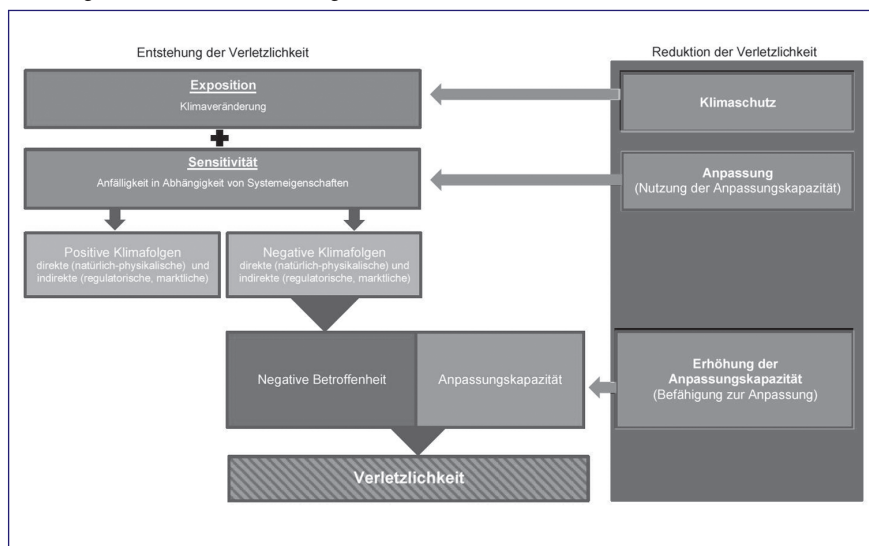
Entstehung der Verletzlichkeit

Reduktion der Verletzlichkeit

Exposition
Klimaveränderung

Klimaschutz

+

Sensitivität
Anfälligkeit in Abhängigkeit von Systemeigenschaften

Anpassung
(Nutzung der Anpassungskapazität)

Positive Klimafolgen
direkte (natürlich-physikalische) und indirekte (regulatorische, marktliche)

Negative Klimafolgen
direkte (natürlich-physikalische) und indirekte (regulatorische, marktliche)

Negative Betroffenheit

Anpassungskapazität

Erhöhung der Anpassungskapazität
(Befähigung zur Anpassung)

Verletzlichkeit